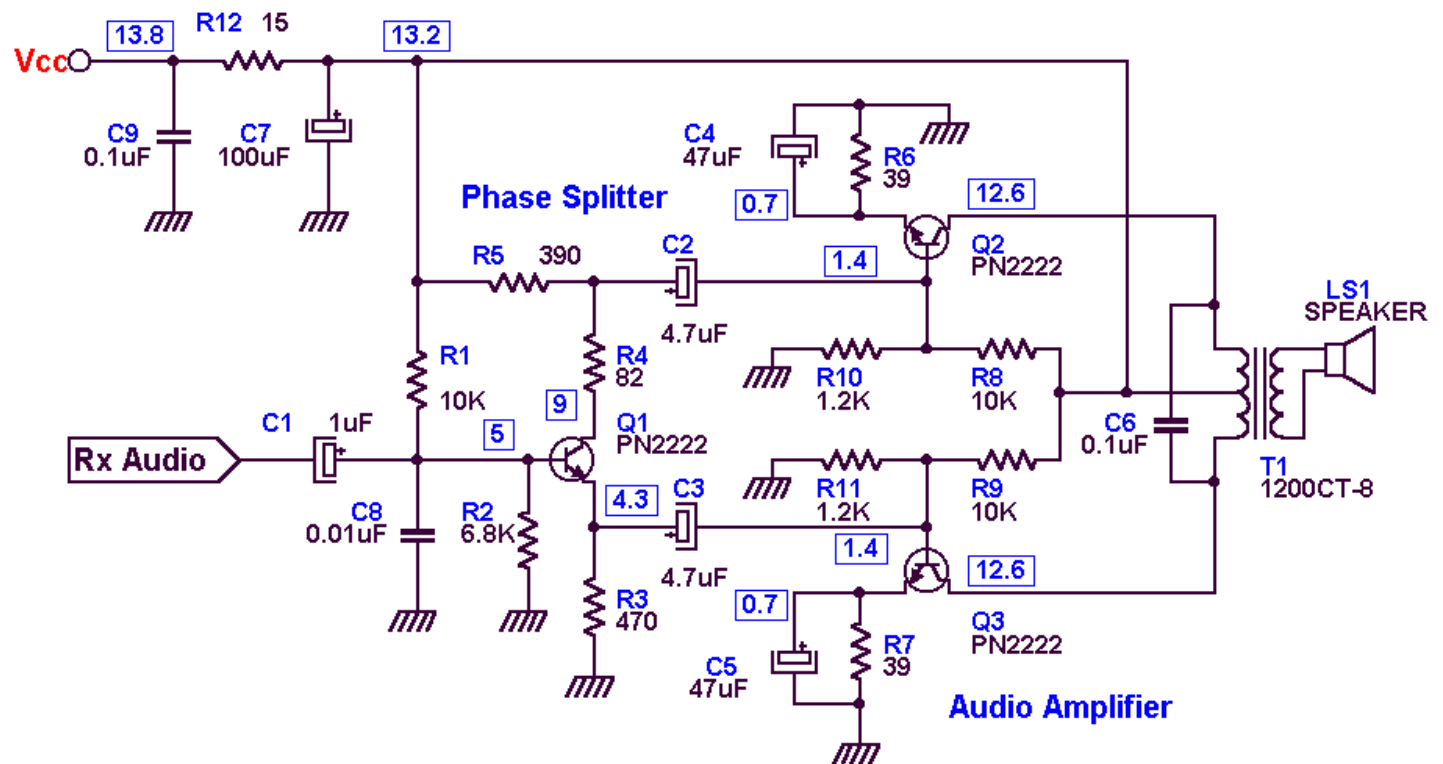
Vcc
13.8
R12 15
13.2
C9
0.1uF
C7
100uF
C4
47uF
R6
39
Phase Splitter
0.7
12.6
Q2
PN2222
R5 390
C2
1.4
4.7uF
LS1
SPEAKER
R1
10K
R4
82
R10
1.2K
R8
10K
C1
1uF
9
Rx Audio
5
Q1
PN2222
C6
0.1uF
T1
1200CT-8
4.3
C3
R11
1.2K
R9
10K
C8
0.01uF
R2
6.8K
1.4
4.7uF
12.6
0.7
R3
470
Q3
PN2222
R7
39
C5
47uF
Audio Amplifier